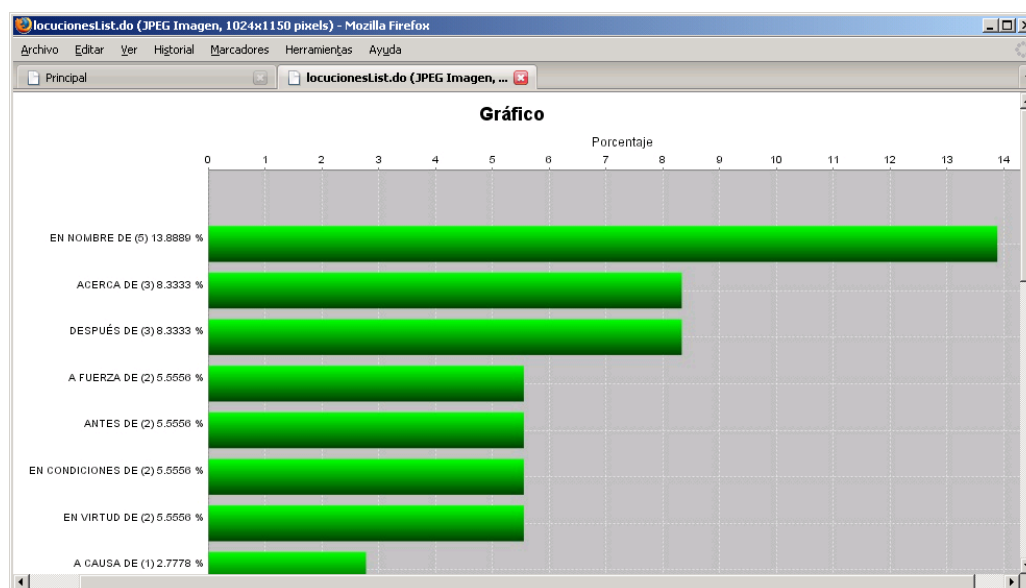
locucionesList.do (JPEG Imagen, 1024x1150 pixels) - Mozilla Firefox

Archivo Editar Ver Historial Marcadores Herramientas Ayuda

Principal

locucionesList.do (JPEG Imagen, ...

Gráfico

Porcentaje

0 1 2 3 4 5 6 7 8 9 10 11 12 13 14

EN NOMBRE DE (5) 13.8889 %

ACERCA DE (3) 8.3333 %

DESPUÉS DE (3) 8.3333 %

A FUERZA DE (2) 5.5556 %

ANTES DE (2) 5.5556 %

EN CONDICIONES DE (2) 5.5556 %

EN VIRTUD DE (2) 5.5556 %

A CAUSA DE (1) 2.7778 %